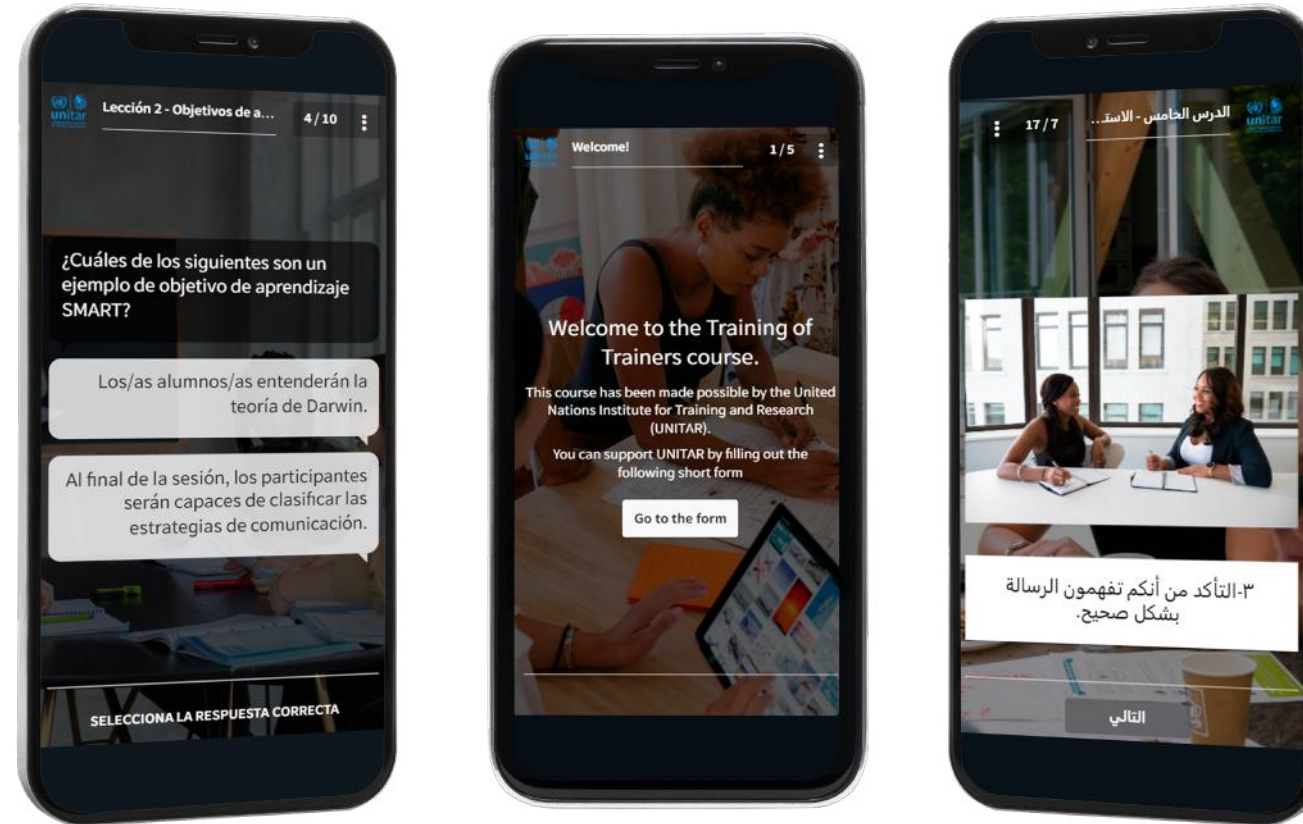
unitar Lección 2 - Objetivos de a... 4/10

¿Cuáles de los siguientes son un ejemplo de objetivo de aprendizaje SMART?

Los/as alumnos/as entenderán la teoría de Darwin.

Al final de la sesión, los participantes serán capaces de clasificar las estrategias de comunicación.

SELECCIONA LA RESPUESTA CORRECTA

unitar Welcome! 1/5

Welcome to the Training of Trainers course.

This course has been made possible by the United Nations Institute for Training and Research (UNITAR).

You can support UNITAR by filling out the following short form

Go to the form

unitar الدرس الخامس - الاست... 17/7

٣-التأكد من أنكم تفهمون الرسالة بشكل صحيح.

التالي